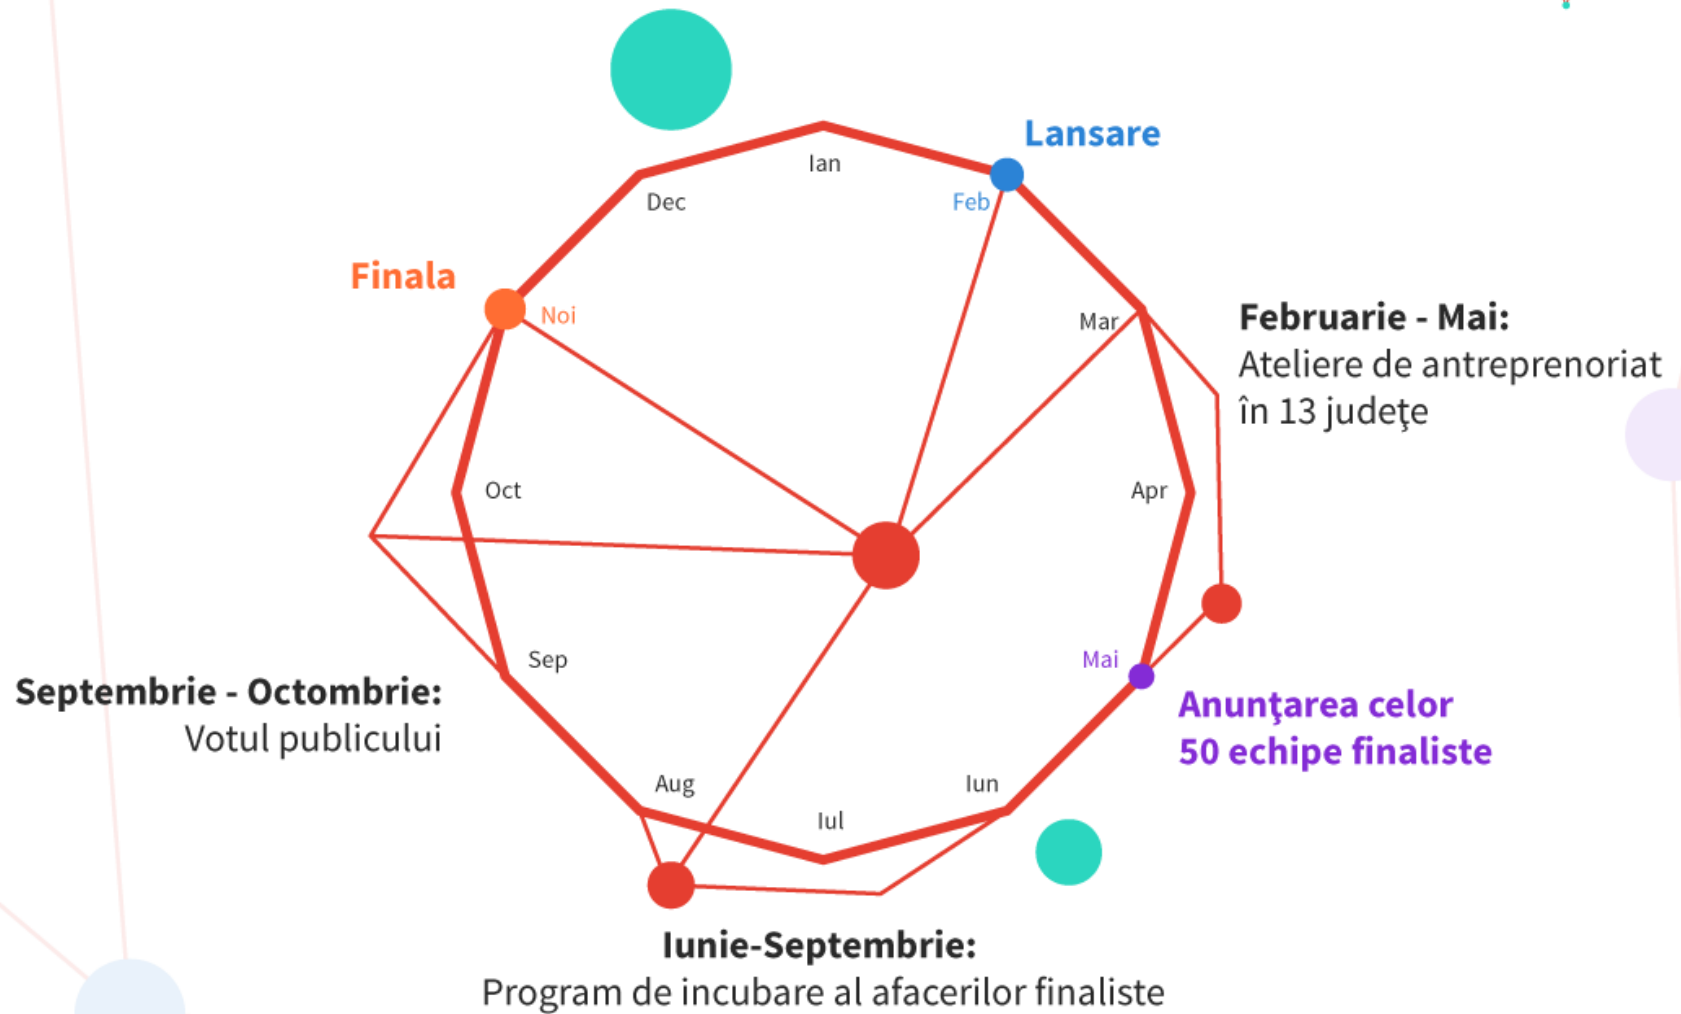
Lansare

Ian

Dec

Feb

Finala

Noi

Mar

Februarie - Mai:
Ateliere de antreprenoriat în 13 judeţe

Oct

Apr

Sep

Mai

Septembrie - Octombrie:
Votul publicului

Anunţarea celor 50 echipe finaliste

Aug

Iun

Iul

Iunie-Septembrie:
Program de incubare al afacerilor finaliste